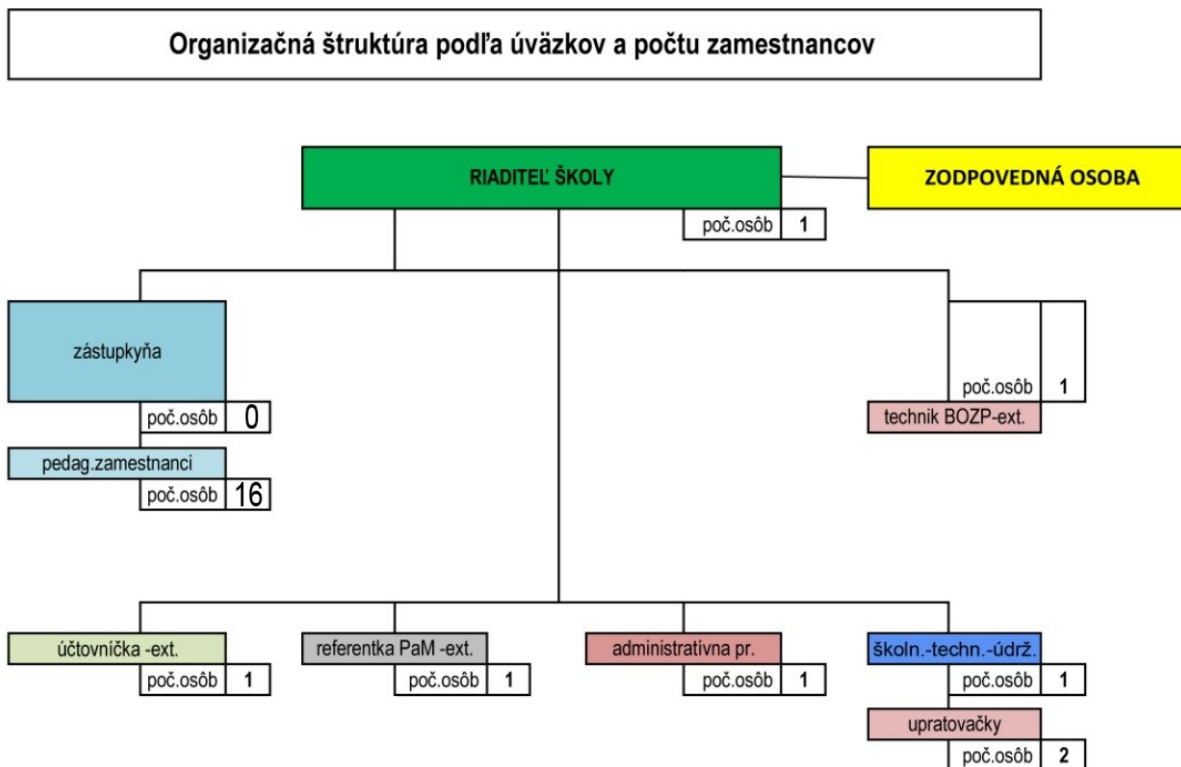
Organizačná štruktúra podľa úväzkov a počtu zamestnancov

RIADITEĽ ŠKOLY

ZODPOVEDNÁ OSOBA

poč.osôb 1

zástupkyňa

poč.osôb 0

pedag.zamestnanci

poč.osôb 16

poč.osôb 1

technik BOZP-ext.

účtovnička -ext.

poč.osôb 1

referentka PaM -ext.

poč.osôb 1

administratívna pr.

poč.osôb 1

školn.-techn.-údrž.

poč.osôb 1

upratovačky

poč.osôb 2